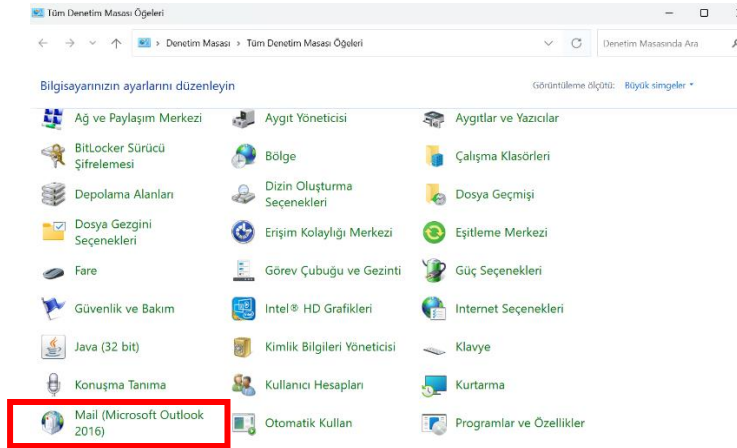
Tüm Denetim Masası Öğeleri

Denetim Masası > Tüm Denetim Masası Öğeleri

Denetim Masasında Ara

Bilgisayarınızın ayarlarını düzenleyin

Görüntüleme ölçütü: Büyük simgeler ▾

Ağ ve Paylaşım Merkezi

Aygıt Yöneticisi

Aygıtlar ve Yazıcılar

BitLocker Sürücü Şifrelemesi

Bölge

Çalışma Klasörleri

Depolama Alanları

Dizin Oluşturma Seçenekleri

Dosya Geçmişi

Dosya Gezgini Seçenekleri

Erişim Kolaylığı Merkezi

Eşitleme Merkezi

Fare

Görev Çubuğu ve Gezinti

Güç Seçenekleri

Güvenlik ve Bakım

Intel® HD Grafikleri

Internet Seçenekleri

Java (32 bit)

Kimlik Bilgileri Yöneticisi

Klavye

Konuşma Tanıma

Kullanıcı Hesapları

Kurtarma

Mail (Microsoft Outlook 2016)

Otomatik Kullan

Programlar ve Özellikler